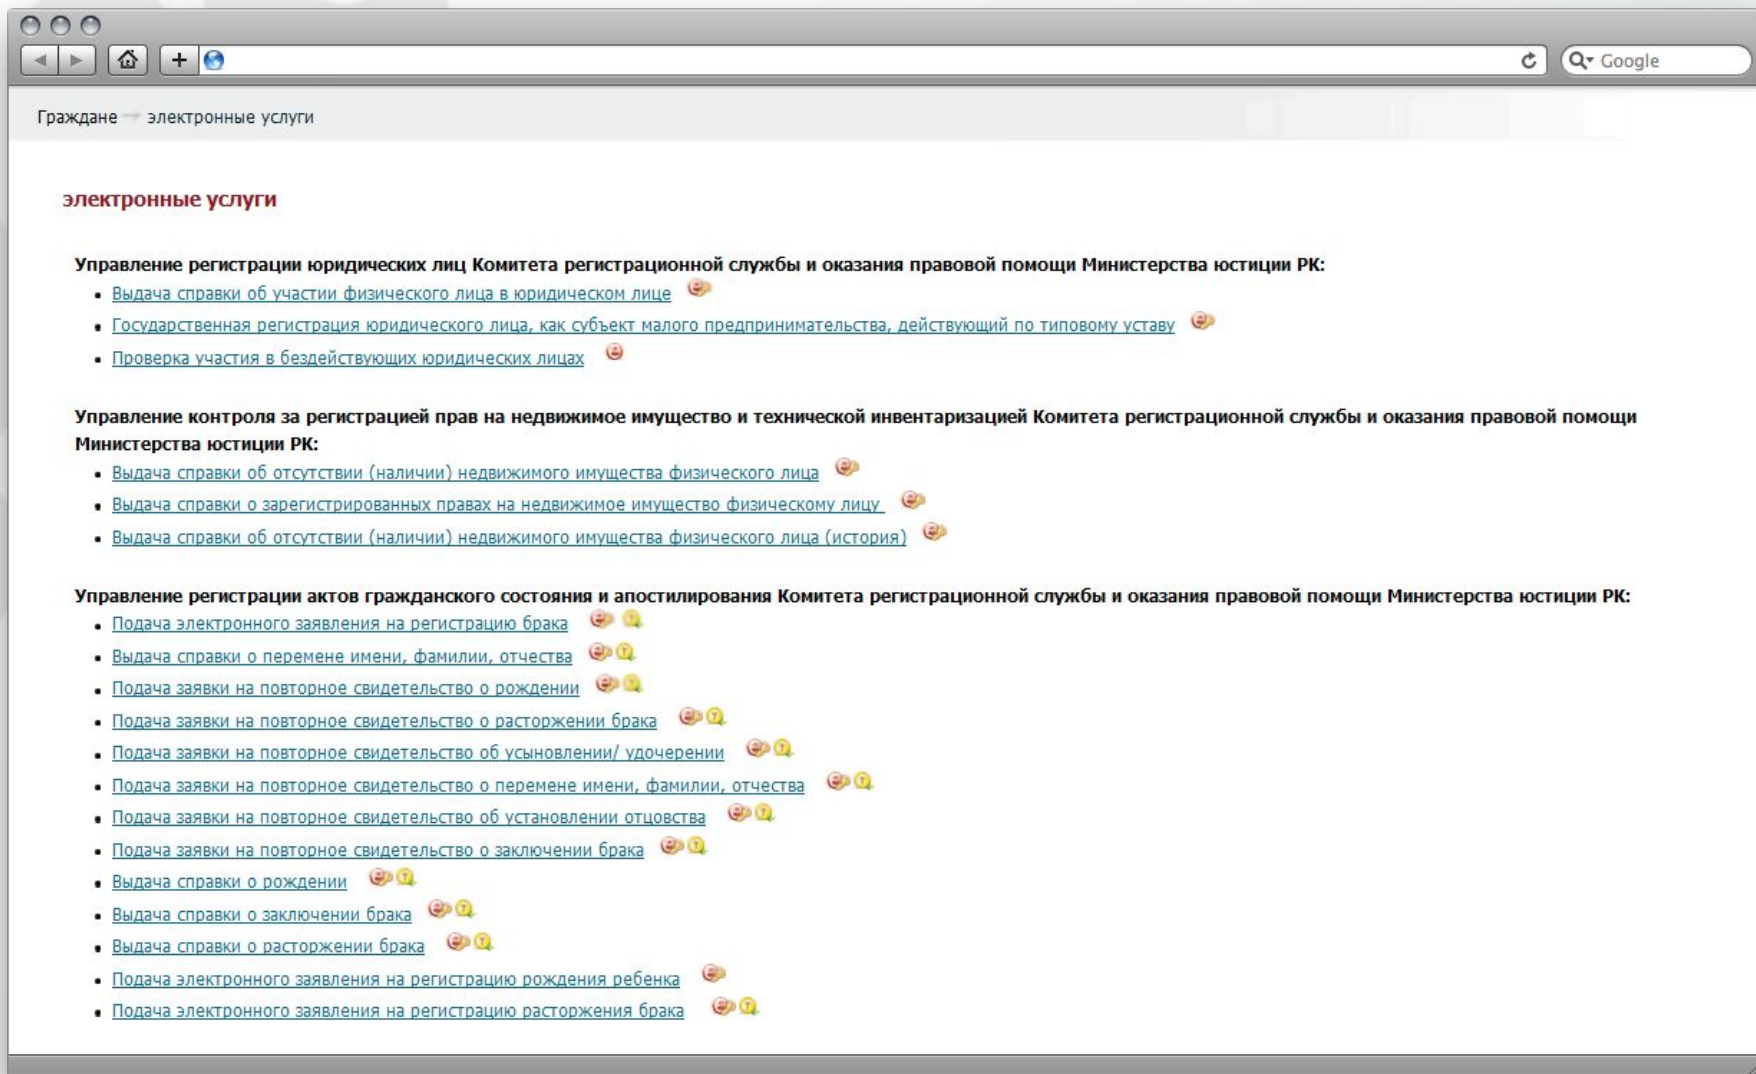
Google

Граждане → электронные услуги

электронные услуги

Управление регистрации юридических лиц Комитета регистрационной службы и оказания правовой помощи Министерства юстиции РК:

- Выдача справки об участии физического лица в юридическом лице
- Государственная регистрация юридического лица, как субъект малого предпринимательства, действующий по типовому уставу
- Проверка участия в бездействующих юридических лицах

Управление контроля за регистрацией прав на недвижимое имущество и технической инвентаризацией Комитета регистрационной службы и оказания правовой помощи Министерства юстиции РК:

- Выдача справки об отсутствии (наличии) недвижимого имущества физического лица
- Выдача справки о зарегистрированных правах на недвижимое имущество физическому лицу
- Выдача справки об отсутствии (наличии) недвижимого имущества физического лица (история)

Управление регистрации актов гражданского состояния и апостилирования Комитета регистрационной службы и оказания правовой помощи Министерства юстиции РК:

- Подача электронного заявления на регистрацию брака
- Выдача справки о перемене имени, фамилии, отчества
- Подача заявки на повторное свидетельство о рождении
- Подача заявки на повторное свидетельство о расторжении брака
- Подача заявки на повторное свидетельство об усыновлении/ удочерении
- Подача заявки на повторное свидетельство о перемене имени, фамилии, отчества
- Подача заявки на повторное свидетельство об установлении отцовства
- Подача заявки на повторное свидетельство о заключении брака
- Выдача справки о рождении
- Выдача справки о заключении брака
- Выдача справки о расторжении брака
- Подача электронного заявления на регистрацию рождения ребенка
- Подача электронного заявления на регистрацию расторжения брака